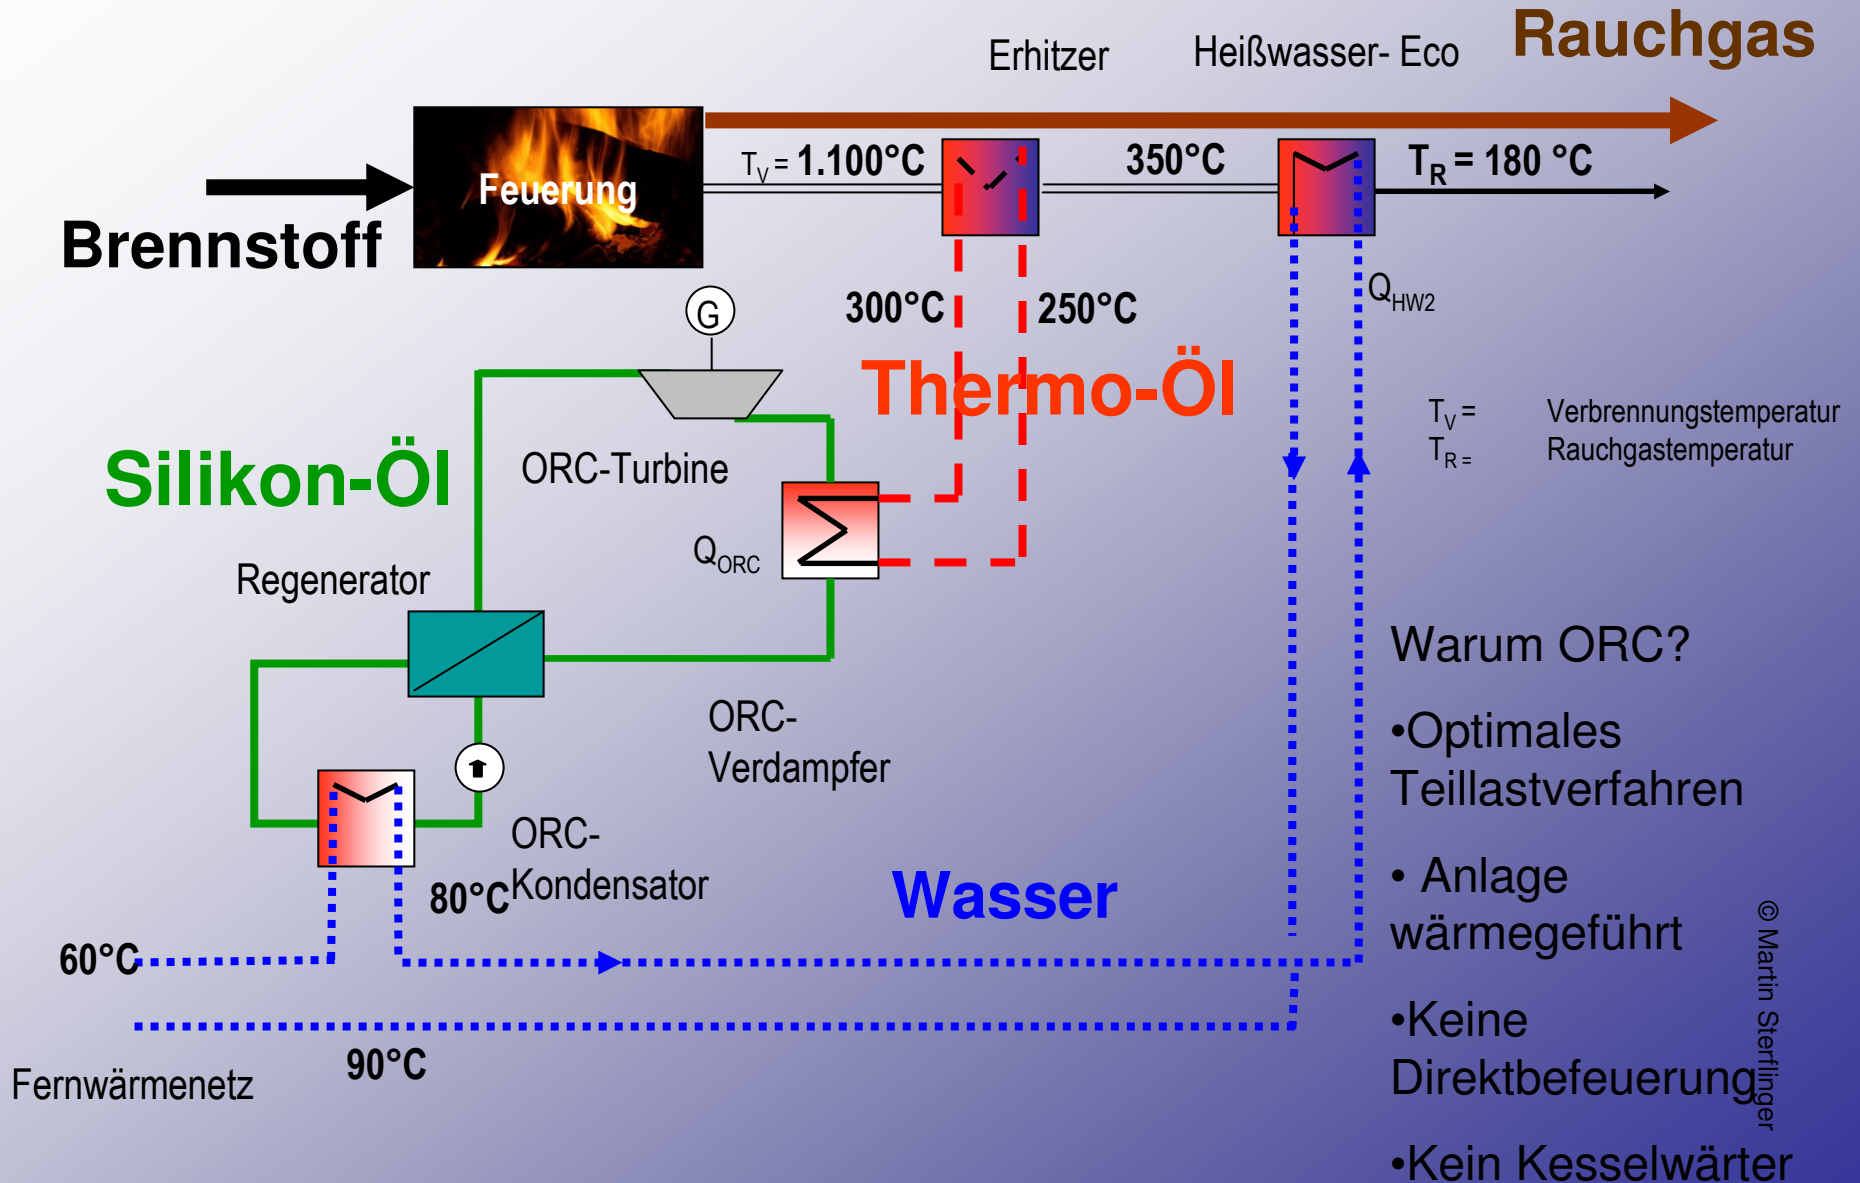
Erhitzer

Heißwasser- Eco

Rauchgas

Brennstoff

Feuerung

$T_V$ = 1.100°C

350°C

$T_R$ = 180 °C

G

300°C

250°C

$Q_{HW2}$

Thermo-Öl

$T_V$ = Verbrennungstemperatur

$T_{R}$ = Rauchgastemperatur

Silikon-Öl

ORC-Turbine

$Q_{ORC}$

Regenerator

ORC-Verdampfer

ORC-Kondensator

80°C

Wasser

60°C

90°C

Fernwärmenetz

Warum ORC?

•Optimales Teillastverfahren

• Anlage wärmegeführt

•Keine Direktbefeuerung

•Kein Kesselwärter

© Martin Sterflinger